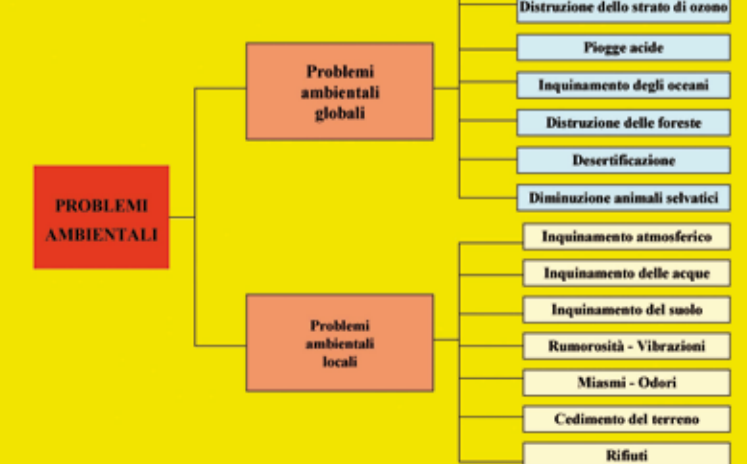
PROBLEMI AMBIENTALI

Problemi ambientali globali

Distruzione dello strato di ozono

Piogge acide

Inquinamento degli oceani

Distruzione delle foreste

Desertificazione

Diminuzione animali selvatici

Problemi ambientali locali

Inquinamento atmosferico

Inquinamento delle acque

Inquinamento del suolo

Rumorosità - Vibrazioni

Miasmi - Odori

Cedimento del terreno

Rifiuti